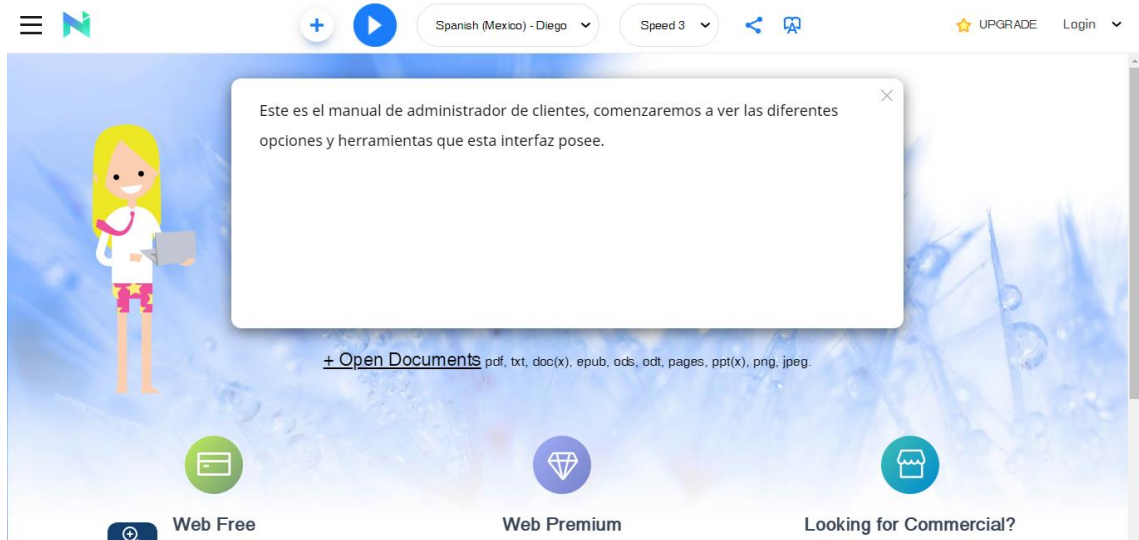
Spanish (Mexico) - Diego

Speed 3

UPGRADE

Login

Este es el manual de administrador de clientes, comenzaremos a ver las diferentes opciones y herramientas que esta interfaz posee.

+ Open Documents pdf, txt, doc(x), epub, ods, odt, pages, ppt(x), png, jpeg.

Web Free

Web Premium

Looking for Commercial?